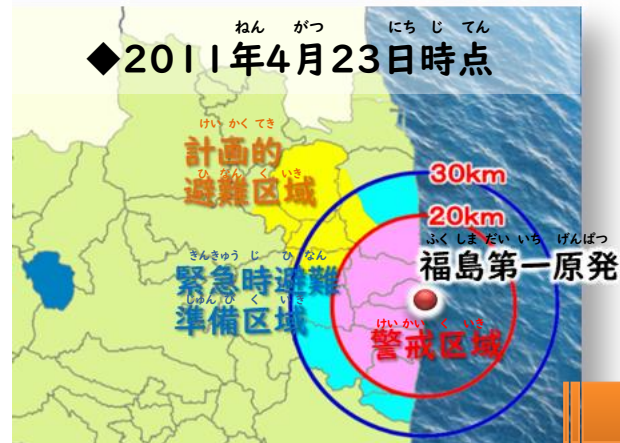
◆2011年4月23日時点
ねん がつ にちじてん

けいかくてき
計画的
避難区域
ひなんくいき

30km
20km

ふくしまだいいちげんぱつ
福島第一原発

きんきゅうじひなん
緊急時避難
準備区域
じゅんびくいき

けいかいくいき
警戒区域